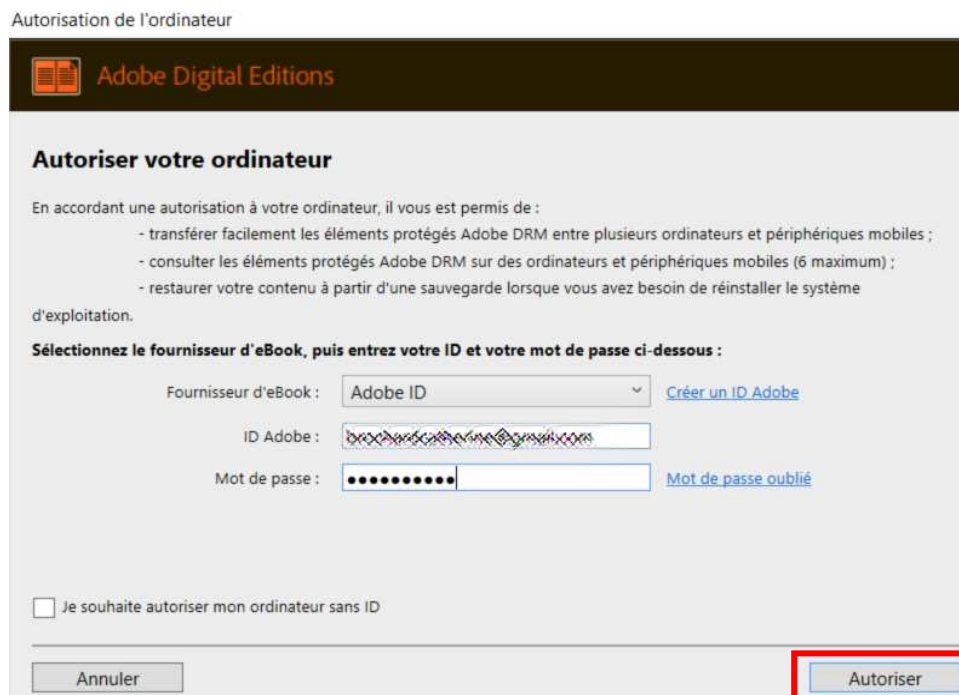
Autorisation de l'ordinateur

Adobe Digital Editions

Autoriser votre ordinateur

En accordant une autorisation à votre ordinateur, il vous est permis de :
- transférer facilement les éléments protégés Adobe DRM entre plusieurs ordinateurs et périphériques mobiles ;
- consulter les éléments protégés Adobe DRM sur des ordinateurs et périphériques mobiles (6 maximum) ;
- restaurer votre contenu à partir d'une sauvegarde lorsque vous avez besoin de réinstaller le système d'exploitation.

Sélectionnez le fournisseur d'eBook, puis entrez votre ID et votre mot de passe ci-dessous :

Fournisseur d'eBook : Adobe ID
Créer un ID Adobe

ID Adobe : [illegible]

Mot de passe : ••••••••••
Mot de passe oublié

Je souhaite autoriser mon ordinateur sans ID

Annuler

Autoriser